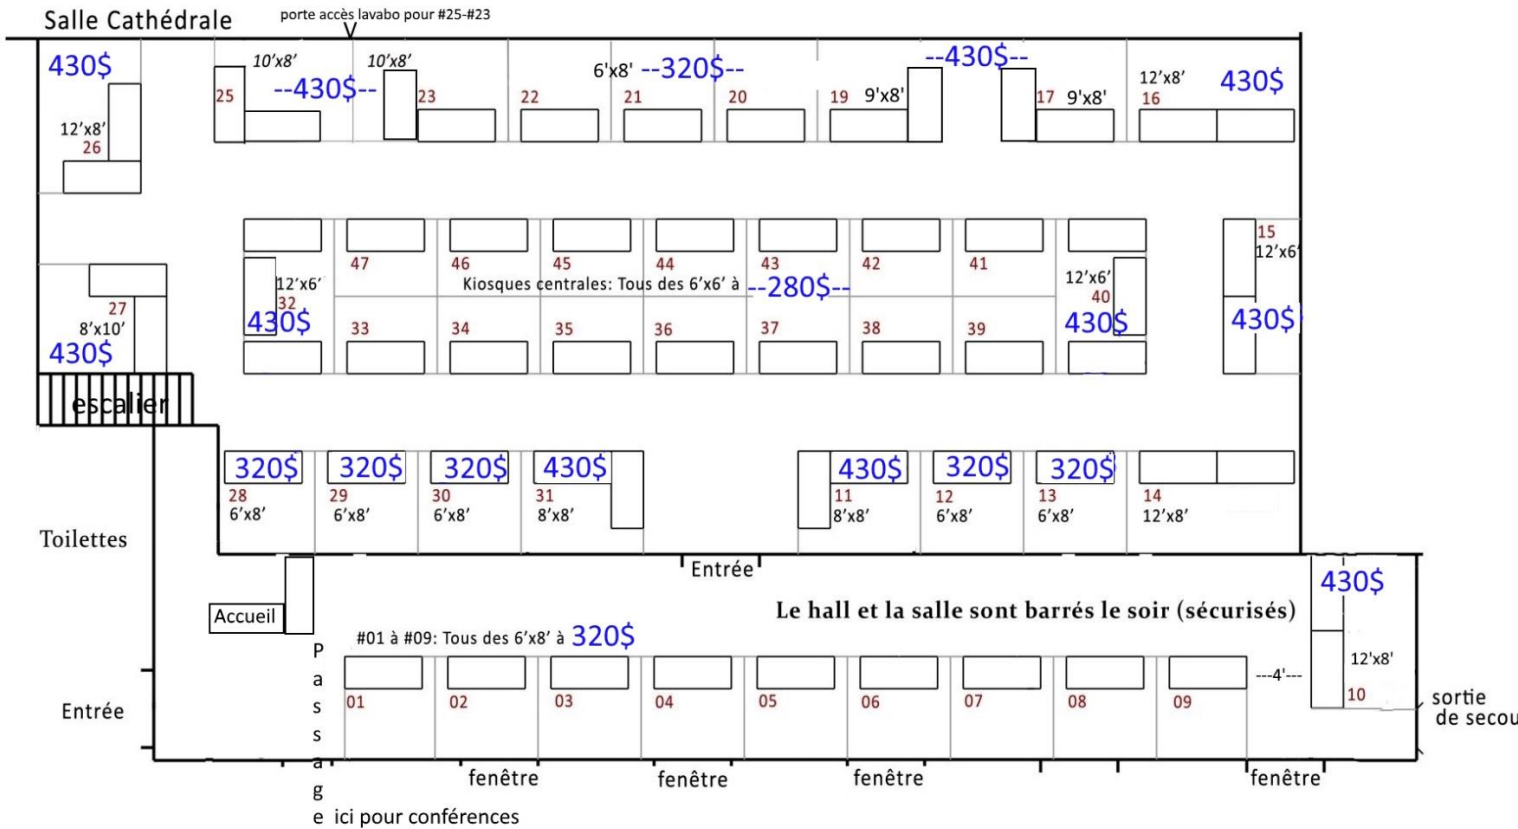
Salle Cathédrale
porte accès lavabo pour #25-#23

430$
12'x8'
26

10'x8'
25
--430$--
10'x8'
23
22
6'x8' --320$--
21
20
19 9'x8'
--430$--
17 9'x8'
12'x8'
16
430$

47
46
45
44
43
42
41
15
12'x6'
12'x6'
32
430$
Kiosques centrales: Tous des 6'x6' à --280$--
12'x6'
40
430$
430$
33
34
35
36
37
38
39

27
8'x10'
430$
escalier

320$
28
6'x8'
320$
29
6'x8'
320$
30
6'x8'
430$
31
8'x8'
430$
11
8'x8'
320$
12
6'x8'
320$
13
6'x8'
14
12'x8'

Toilettes
Entrée
430$
Accueil
Le hall et la salle sont barrés le soir (sécurisés)
#01 à #09: Tous des 6'x8' à 320$
P
a
s
s
a
g
e ici pour conférences
01
02
03
04
05
06
07
08
09
---4'---
12'x8'
10
sortie de secou
Entrée
fenêtre
fenêtre
fenêtre
fenêtre